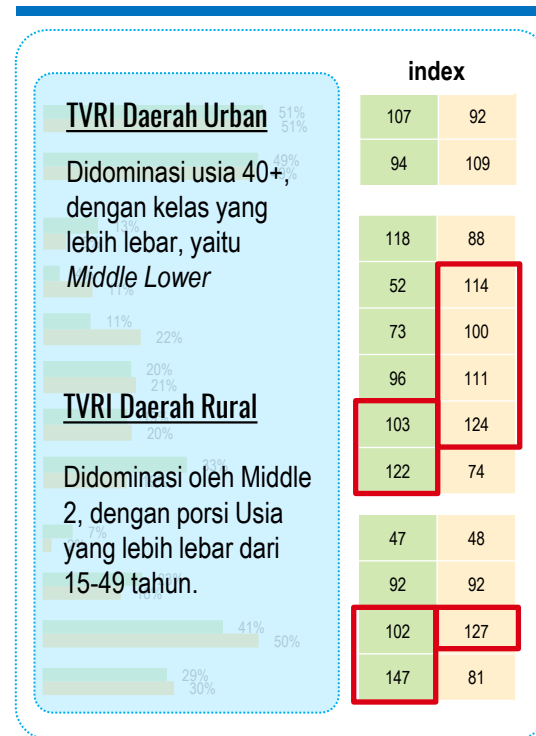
index

TVRI Daerah Urban

Didominasi usia 40+, dengan kelas yang lebih lebar, yaitu *Middle Lower*

TVRI Daerah Rural

Didominasi oleh Middle 2, dengan porsi Usia yang lebih lebar dari 15-49 tahun.

51%
51%
49%
13%
11%
11%
22%
20%
21%
23%
20%
7%
18%
41%
50%
29%
30%

| | |
|---|---|
| 107 | 92 |
| 94 | 109 |

| | |
|---|---|
| 118 | 88 |
| 52 | 114 |
| 73 | 100 |
| 96 | 111 |
| 103 | 124 |
| 122 | 74 |

| | |
|---|---|
| 47 | 48 |
| 92 | 92 |
| 102 | 127 |
| 147 | 81 |